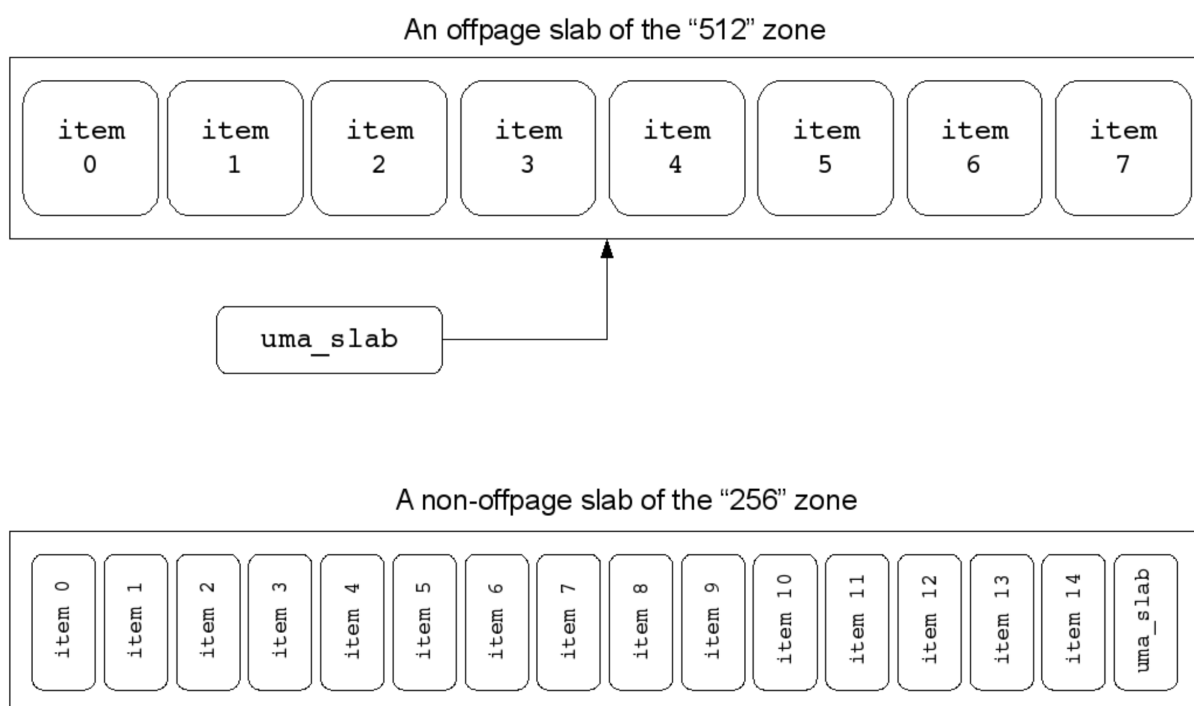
An offpage slab of the “512” zone

item 0
item 1
item 2
item 3
item 4
item 5
item 6
item 7

uma_slab

A non-offpage slab of the “256” zone

item 0
item 1
item 2
item 3
item 4
item 5
item 6
item 7
item 8
item 9
item 10
item 11
item 12
item 13
item 14
uma_slab